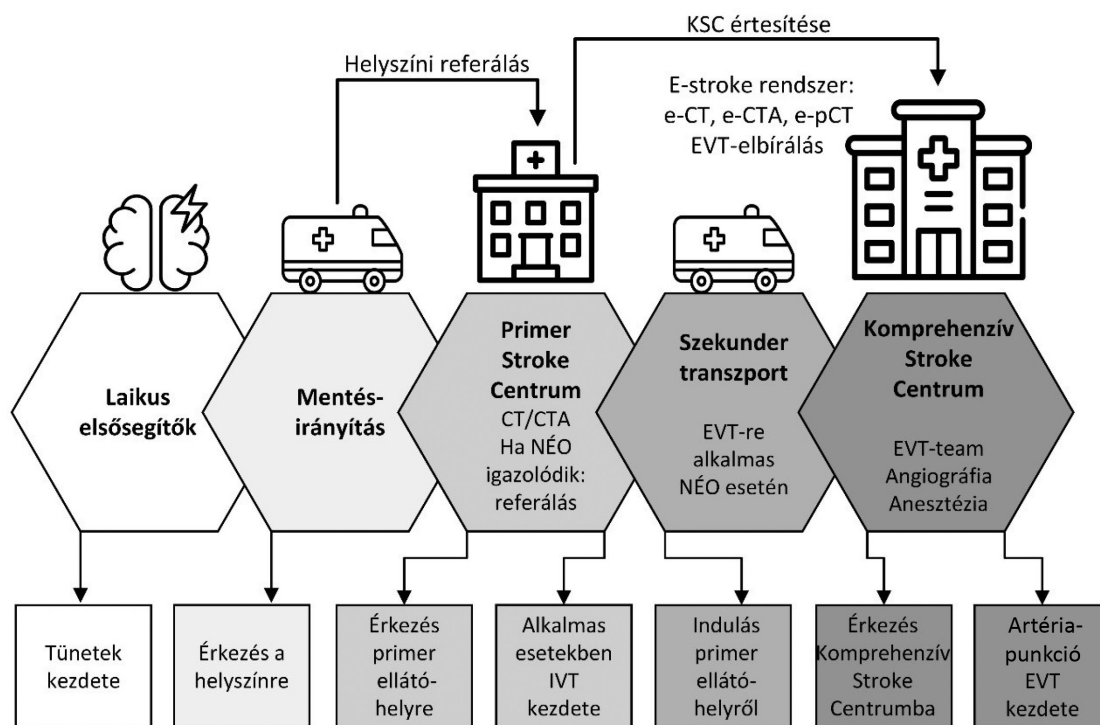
KSC értesítése

Helyszíni referálás

E-stroke rendszer: e-CT, e-CTA, e-pCT EVT-elbírálás

Laikus elsősegítők

Mentés-irányítás

Primer Stroke Centrum
CT/CTA
Ha NÉO igazolódik: referálás

Szekunder transzport
EVT-re alkalmas NÉO esetén

Komprehenzív Stroke Centrum
EVT-team
Angiográfia
Anesztézia

Tünetek kezdete

Érkezés a helyszínre

Érkezés primer ellátóhelyre

Alkalmas esetekben IVT kezdete

Indulás primer ellátóhelyről

Érkezés Komprehenzív Stroke Centrumba

Artériapunkció EVT kezdete